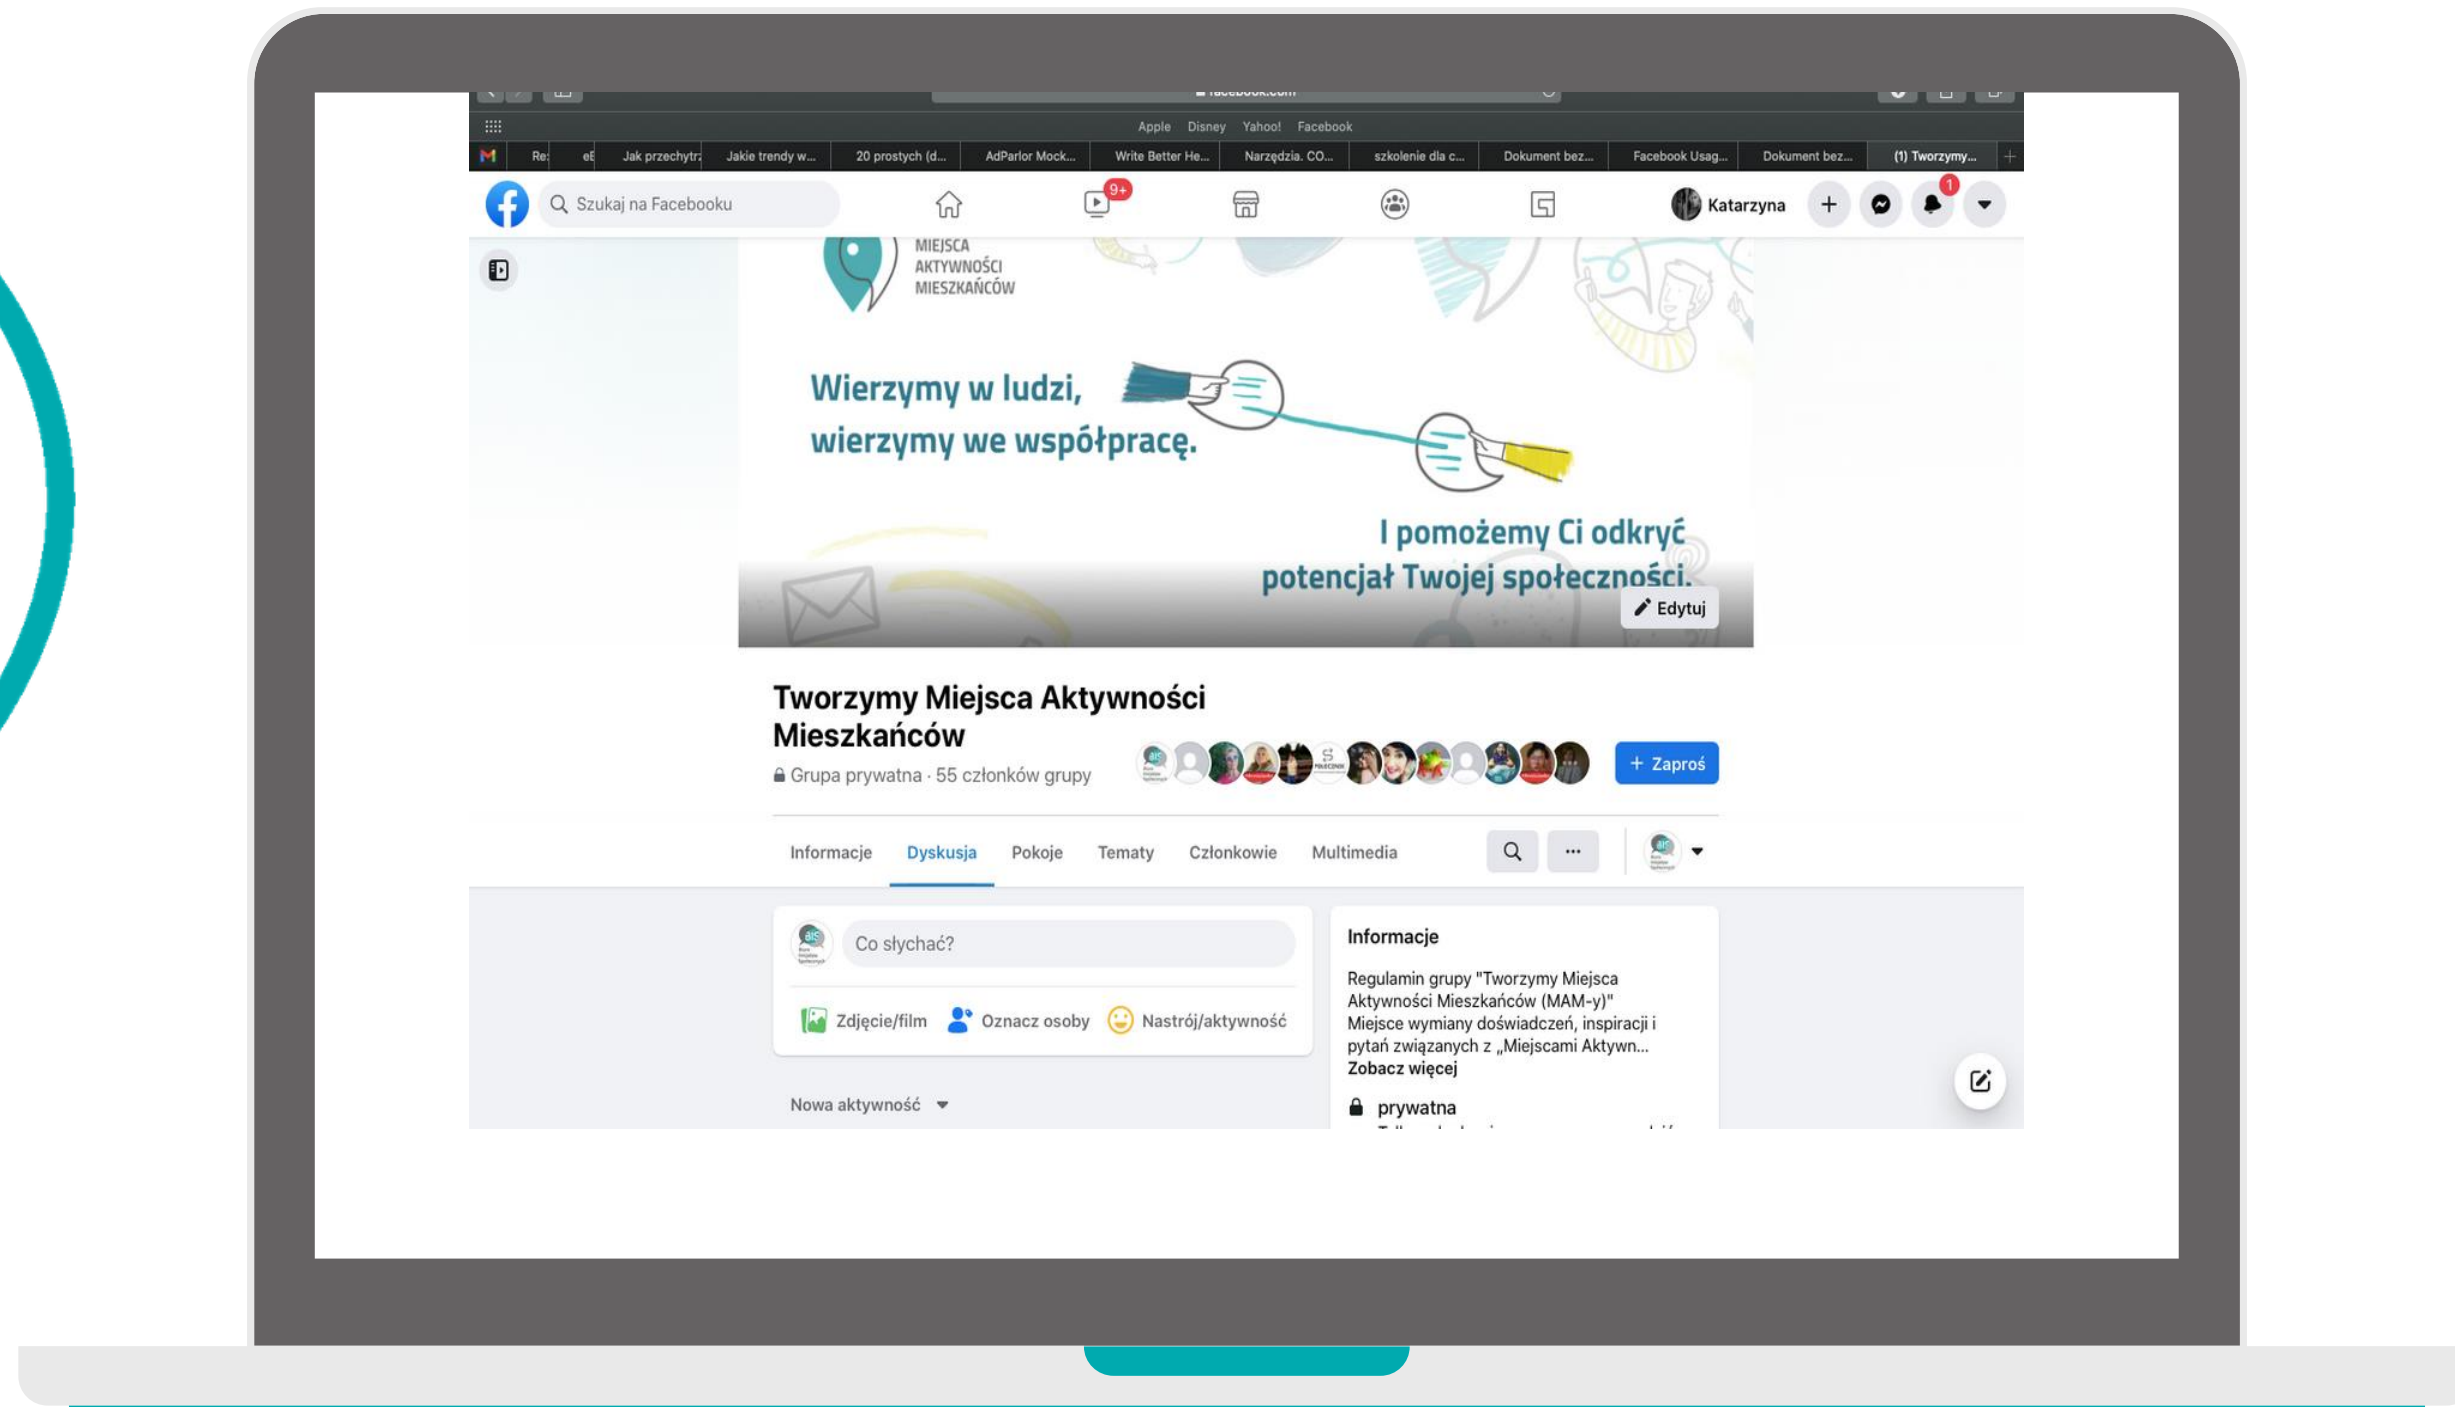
facebook.com

Apple Disney Yahoo! Facebook

Re: eE Jak przechytr: Jakie trendy w... 20 prostych (d... AdParlor Mock... Write Better He... Narzędzia. CO... szkolenie dla c... Dokument bez... Facebook Usag... Dokument bez... (1) Tworzymy...

Szukaj na Facebooku

9+

Katarzyna

1

MIEJSCA AKTYWNOŚCI MIESZKAŃCÓW

Wierzymy w ludzi, wierzymy we współpracę.

I pomożemy Ci odkryć potencjał Twojej społeczności.

Edytuj

Tworzymy Miejsca Aktywności Mieszkańców

Grupa prywatna · 55 członków grupy

+ Zaproś

Informacje Dyskusja Pokoje Tematy Członkowie Multimedia

...

Co słychać?

Zdjęcie/film Oznacz osoby Nastrój/aktywność

Nowa aktywność

Informacje

Regulamin grupy "Tworzymy Miejsca Aktywności Mieszkańców (MAM-y)" Miejsce wymiany doświadczeń, inspiracji i pytań związanych z „Miejscami Aktywn... Zobacz więcej

prywatna

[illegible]